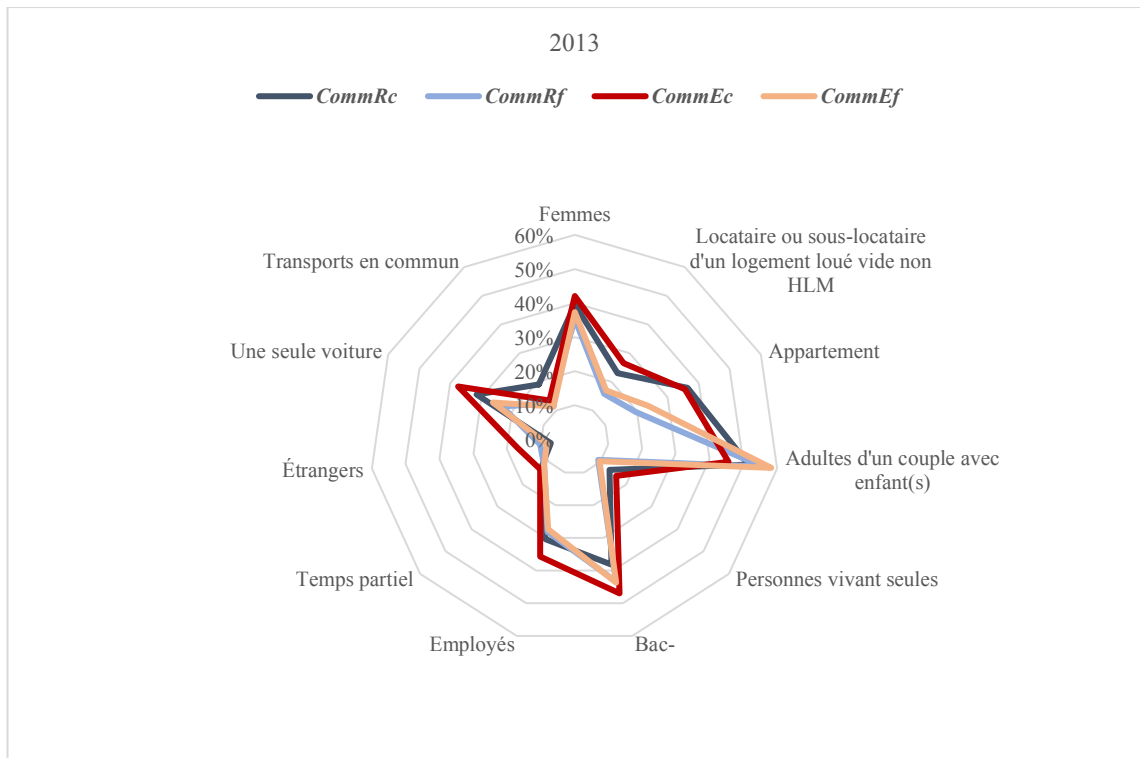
2013

CommRc CommRf CommEc CommEf

Femmes

60%
50%
40%
30%
20%
10%
0%

Locataire ou sous-locataire d'un logement loué vide non HLM

Appartement

Adultes d'un couple avec enfant(s)

Personnes vivant seules

Bac-

Employés

Temps partiel

Étrangers

Une seule voiture

Transports en commun